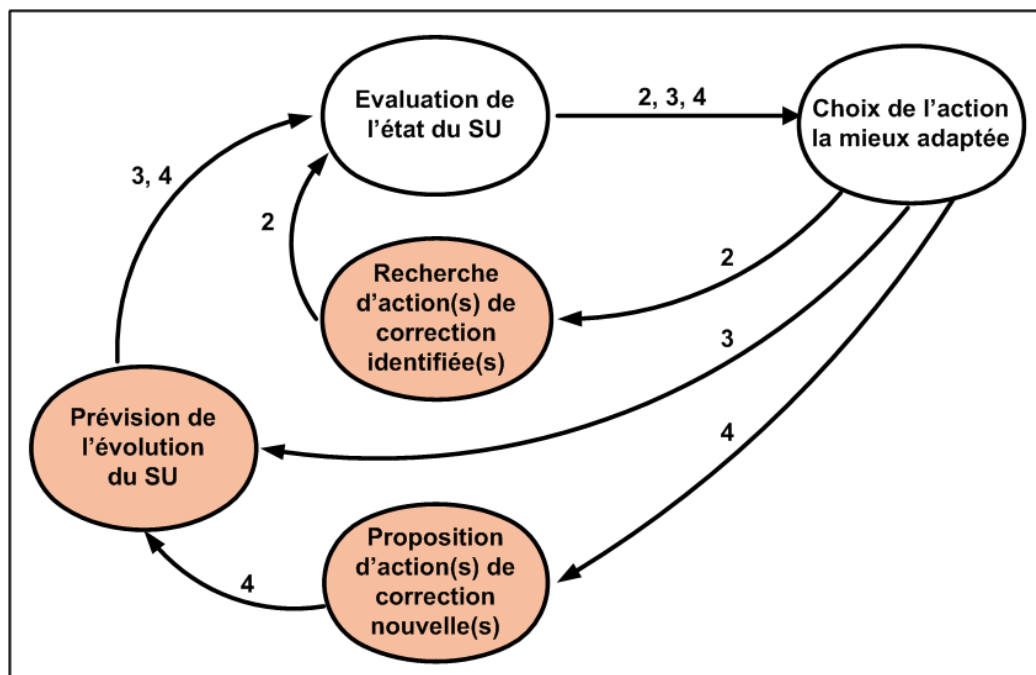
Evaluation de l’état du SU

2, 3, 4

Choix de l’action la mieux adaptée

3, 4

2

Recherche d’action(s) de correction identifiée(s)

2

3

Prévision de l’évolution du SU

4

Proposition d’action(s) de correction nouvelle(s)

4